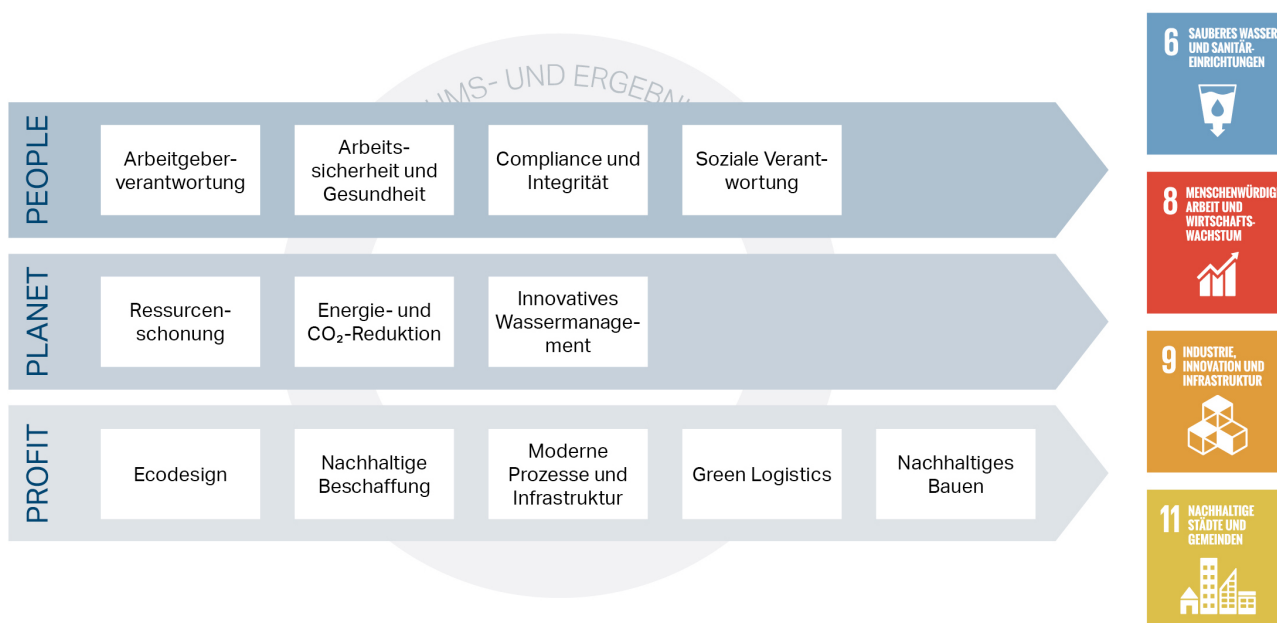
UMS- UND ERGEBN

PEOPLE

Arbeitgeberverantwortung

Arbeitssicherheit und Gesundheit

Compliance und Integrität

Soziale Verantwortung

PLANET

Ressurcenschonung

Energie- und $CO_2$-Reduktion

Innovatives Wassermanagement

PROFIT

Ecodesign

Nachhaltige Beschaffung

Moderne Prozesse und Infrastruktur

Green Logistics

Nachhaltiges Bauen

6 SAUBERES WASSER UND SANITÄR-EINRICHTUNGEN

8 MENSCHENWÜRDIGE ARBEIT UND WIRTSCHAFTS-WACHSTUM

9 INDUSTRIE, INNOVATION UND INFRASTRUKTUR

11 NACHHALTIGE STÄDTE UND GEMEINDEN